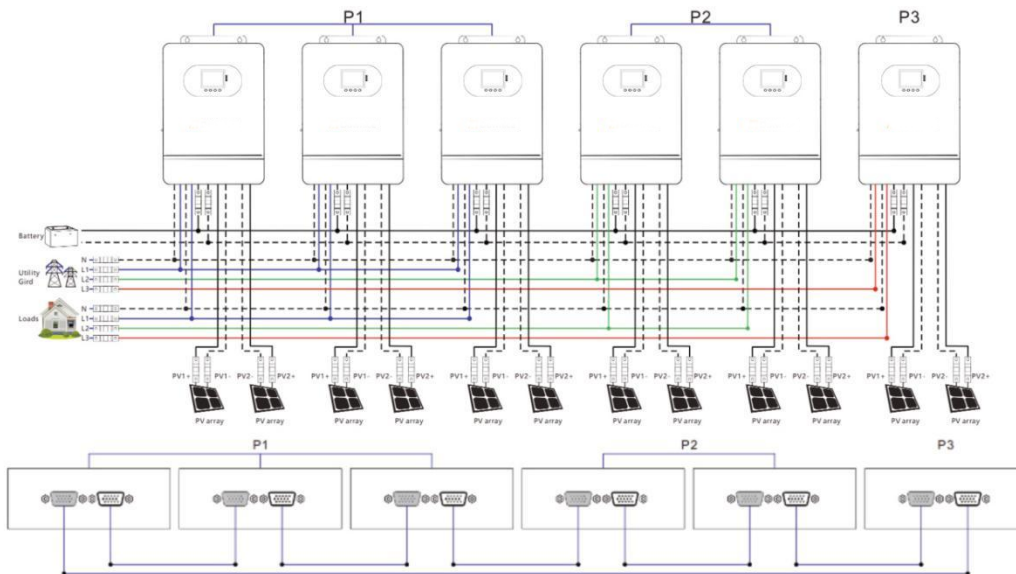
P1
P2
P3

Battery
Utility Gird
N
L1
L2
L3
Loads
N
L1
L2
L3

PV1+ PV1- PV2- PV2+
PV array PV array
PV1+ PV1- PV2- PV2+
PV array PV array
PV1+ PV1- PV2- PV2+
PV array PV array
PV1+ PV1- PV2- PV2+
PV array PV array
PV1+ PV1- PV2- PV2+
PV array PV array
PV1+ PV1- PV2- PV2+
PV array PV array

P1
P2
P3